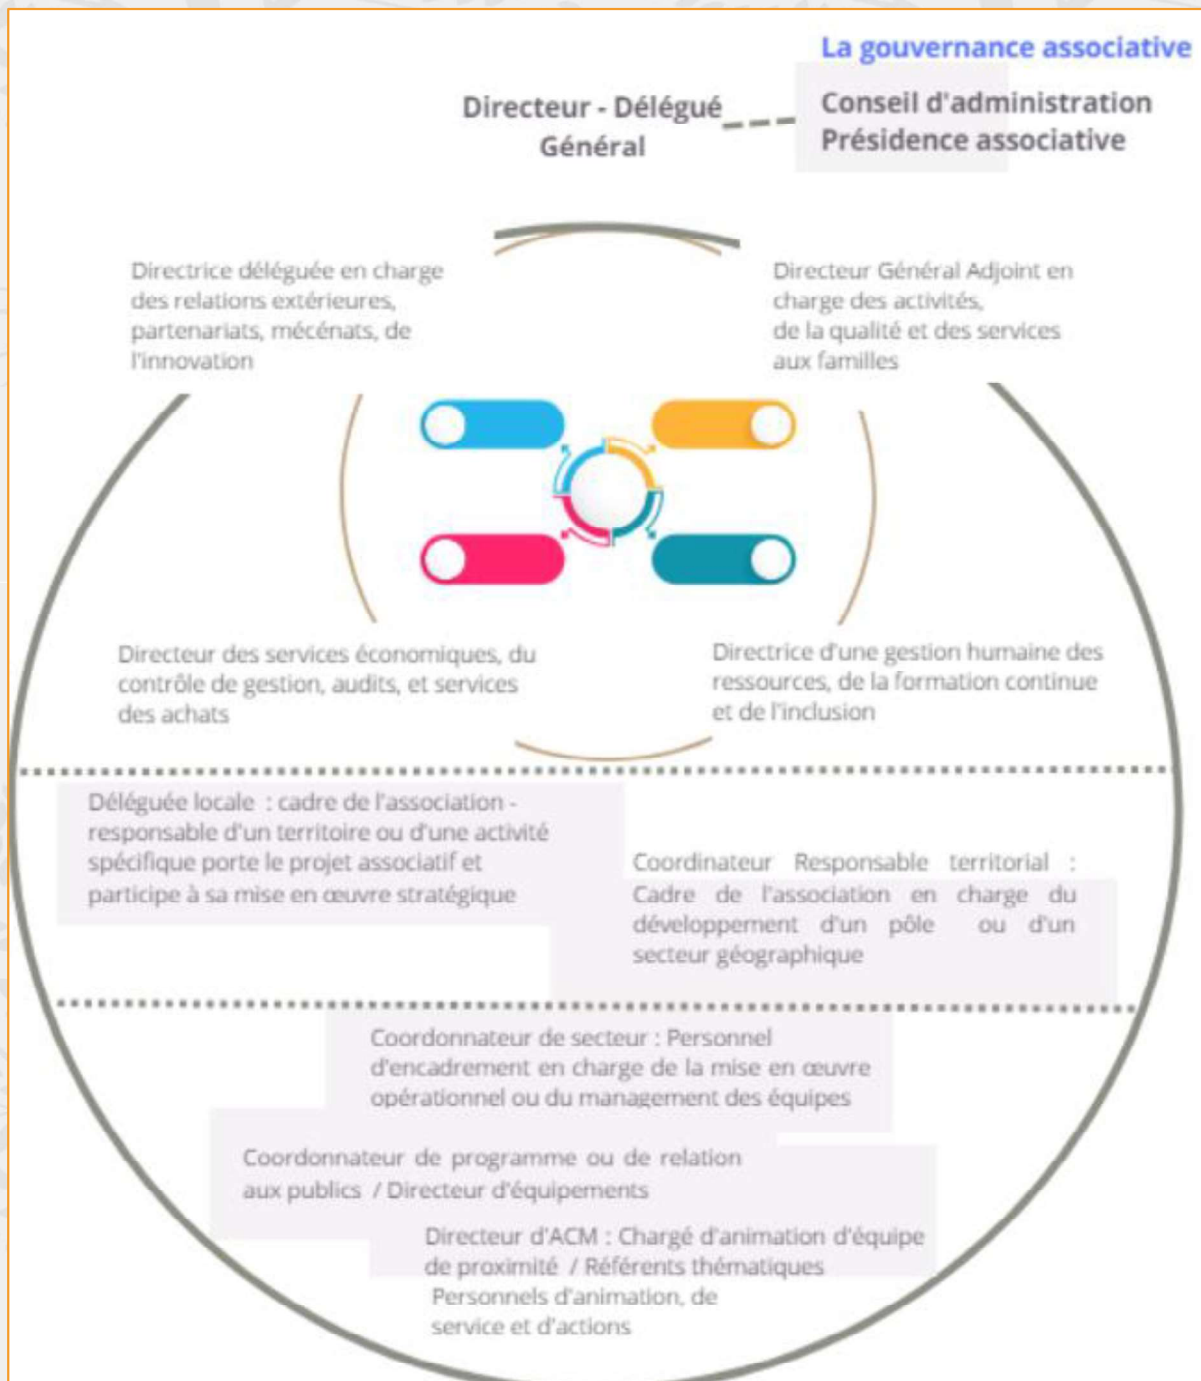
La gouvernance associative

Directeur - Délégué Général

Conseil d'administration
Présidence associative

Directrice déléguée en charge des relations extérieures, partenariats, mécénats, de l'innovation

Directeur Général Adjoint en charge des activités, de la qualité et des services aux familles

Directeur des services économiques, du contrôle de gestion, audits, et services des achats

Directrice d'une gestion humaine des ressources, de la formation continue et de l'inclusion

Déléguée locale : cadre de l'association - responsable d'un territoire ou d'une activité spécifique porte le projet associatif et participe à sa mise en œuvre stratégique

Coordinateur Responsable territorial : Cadre de l'association en charge du développement d'un pôle ou d'un secteur géographique

Coordonnateur de secteur : Personnel d'encadrement en charge de la mise en œuvre opérationnel ou du management des équipes

Coordonnateur de programme ou de relation aux publics / Directeur d'équipements

Directeur d'ACM : Chargé d'animation d'équipe de proximité / Référents thématiques

Personnels d'animation, de service et d'actions